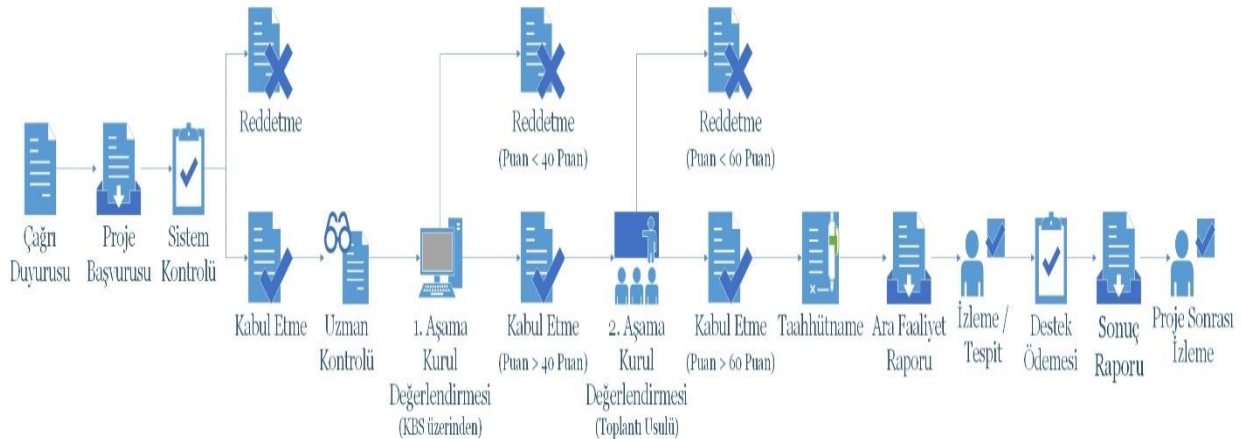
Reddetme

Reddetme
(Puan < 40 Puan)

Reddetme
(Puan < 60 Puan)

Çağrı Duyurusu

Proje Başvurusu

Sistem Kontrolü

Kabul Etme

Uzman Kontrolü

1. Aşama Kurul Değerlendirmesi
(KBS üzerinden)

Kabul Etme
(Puan > 40 Puan)

2. Aşama Kurul Değerlendirmesi
(Toplantı Usulü)

Kabul Etme
(Puan > 60 Puan)

Taahhütname

Ara Faaliyet Raporu

İzleme / Tespit

Destek Ödemesi

Sonuç Raporu

Proje Sonrası İzleme